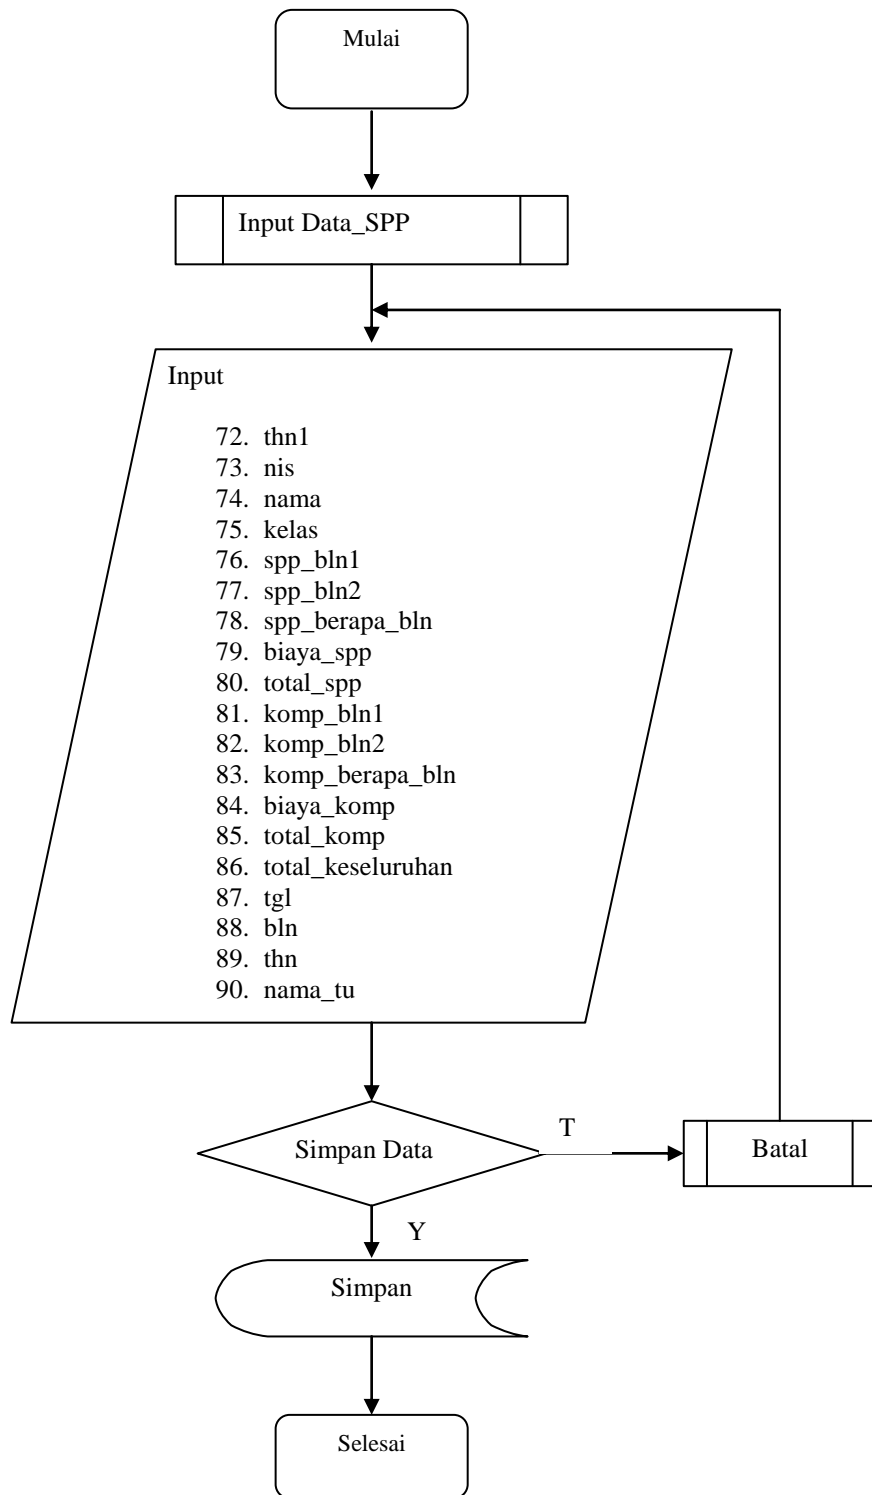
Mulai

Input Data_SPP

Input

72. thn1
73. nis
74. nama
75. kelas
76. spp_bln1
77. spp_bln2
78. spp_berapa_bln
79. biaya_spp
80. total_spp
81. komp_bln1
82. komp_bln2
83. komp_berapa_bln
84. biaya_komp
85. total_komp
86. total_keseluruhan
87. tgl
88. bln
89. thn
90. nama_tu

Simpan Data

T

Batal

Y

Simpan

Selesai